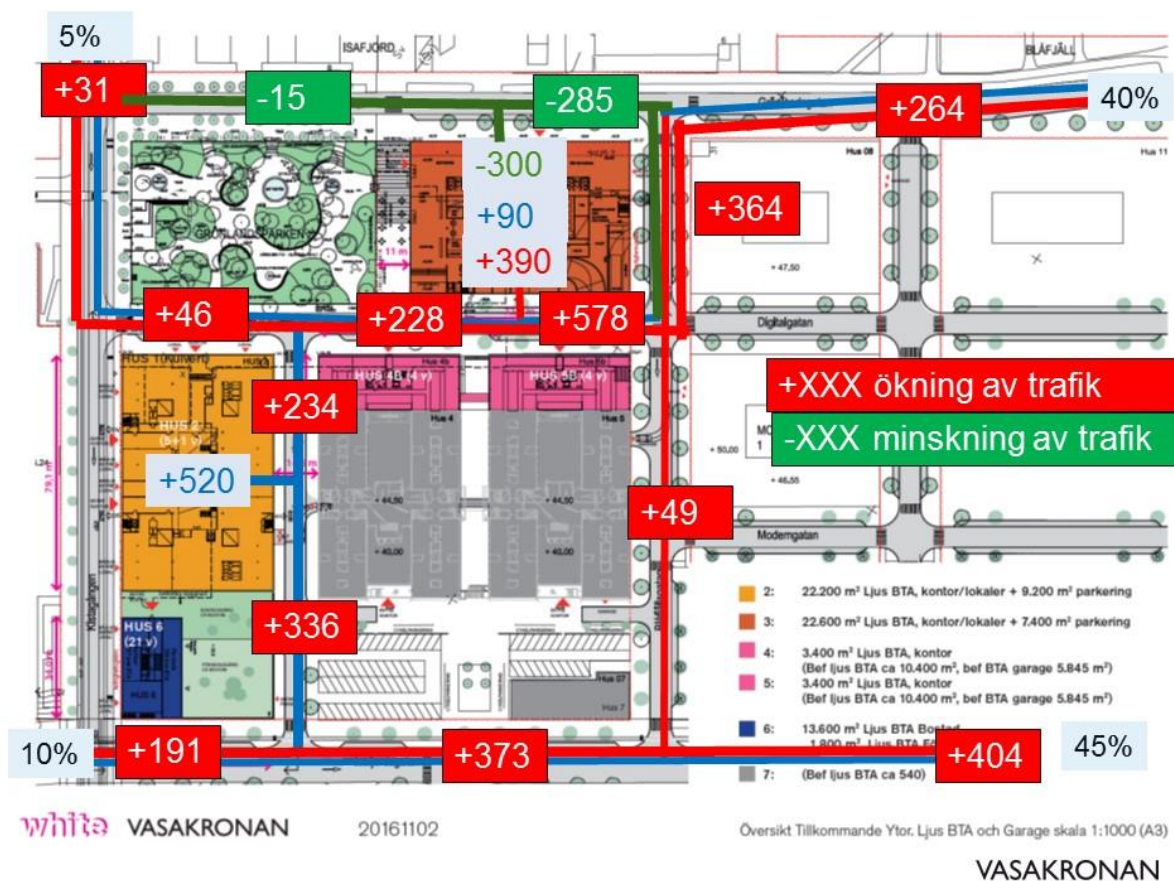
5%

ISAFJORD

BLÅFJÄLL

+31

-15

-285

+264

40%

-300

+90

+390

+364

GRÖNLANDSPARKEN

Hus 08

Hus 11

+46

+228

+578

Digitalgatan

HUS 1

HUS 4B (4 v)

HUS 5B (4 v)

+XXX ökning av trafik

+234

Hus 4

Hus 5

-XXX minskning av trafik

HUS 2 (5+1 v)

+520

+44,50

+44,50

+49

+40,00

+40,00

Modemgatan

Kistagången

2: 22.200 m² Ljus BTA, kontor/lokaler + 9.200 m² parkering

+336

3: 22.600 m² Ljus BTA, kontor/lokaler + 7.400 m² parkering

HUS 6 (21 v)

4: 3.400 m² Ljus BTA, kontor (Bef ljus BTA ca 10.400 m², bef BTA garage 5.845 m²)

5: 3.400 m² Ljus BTA, kontor (Bef ljus BTA ca 10.400 m², bef BTA garage 5.845 m²)

Hus 07

Hus 7

6: 13.600 m² Ljus BTA Bostad 1.800 m² Ljus BTA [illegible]

10%

+191

+373

+404

45%

7: (Bef ljus BTA ca 540)

white VASAKRONAN

20161102

Översikt Tillkommande Ytor, Ljus BTA och Garage skala 1:1000 (A3)

VASAKRONAN